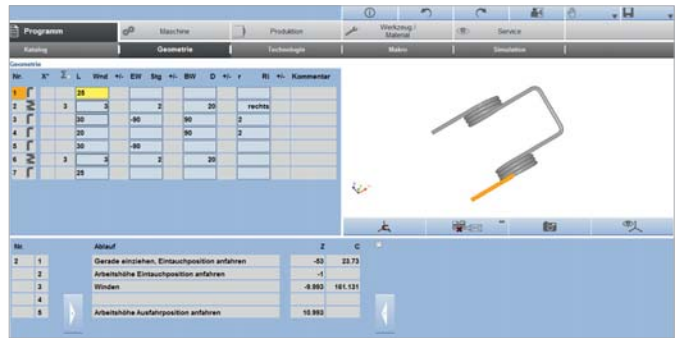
Programm | Maschine | Produktion | Werkzeug / Material | Service

Katalog | Geometrie | Technologie | Makro | Simulation

Geometrie

| Nr. | X° | I | L | Wnd | +/- | EW | Stg | +/- | BW | D | +/- | r | Ri | +/- | Kommentar |
|---|---|---|---|---|---|---|---|---|---|---|---|---|---|---|---|
| 1 | | | 25 | | | | | | | | | | | | |
| 2 | | 3 | | 3 | | | 2 | | | 20 | | | rechts | | |
| 3 | | | 30 | | | -90 | | | 90 | | | 2 | | | |
| 4 | | | 20 | | | | | | 90 | | | 2 | | | |
| 5 | | | 30 | | | -90 | | | | | | | | | |
| 6 | | 3 | | 3 | | | 2 | | | 20 | | | | | |
| 7 | | | 25 | | | | | | | | | | | | |

| Nr. | | Ablauf | Z | C |
|---|---|---|---|---|
| 2 | 1 | Gerade einziehen, Eintauchposition anfahren | -53 | 23.73 |
| | 2 | Arbeitshöhe Eintauchposition anfahren | -1 | |
| | 3 | Winden | -8.993 | 161.131 |
| | 4 | | | |
| | 5 | Arbeitshöhe Ausfahrposition anfahren | 10.993 | |